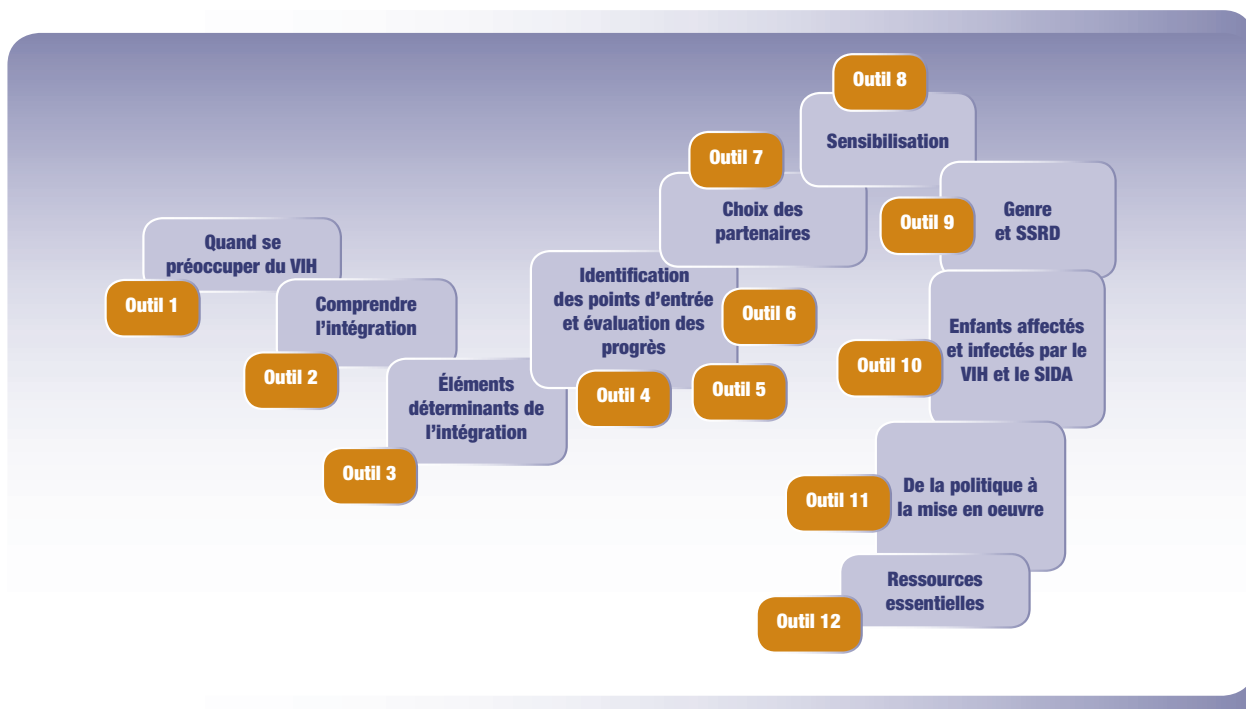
Outil 1
Quand se préoccuper du VIH

Outil 2
Comprendre l'intégration

Outil 3
Éléments déterminants de l'intégration

Outil 4
Identification des points d'entrée et évaluation des progrès

Outil 5

Outil 6

Outil 7
Choix des partenaires

Outil 8
Sensibilisation

Outil 9
Genre et SSRD

Outil 10
Enfants affectés et infectés par le VIH et le SIDA

Outil 11
De la politique à la mise en oeuvre

Outil 12
Ressources essentielles